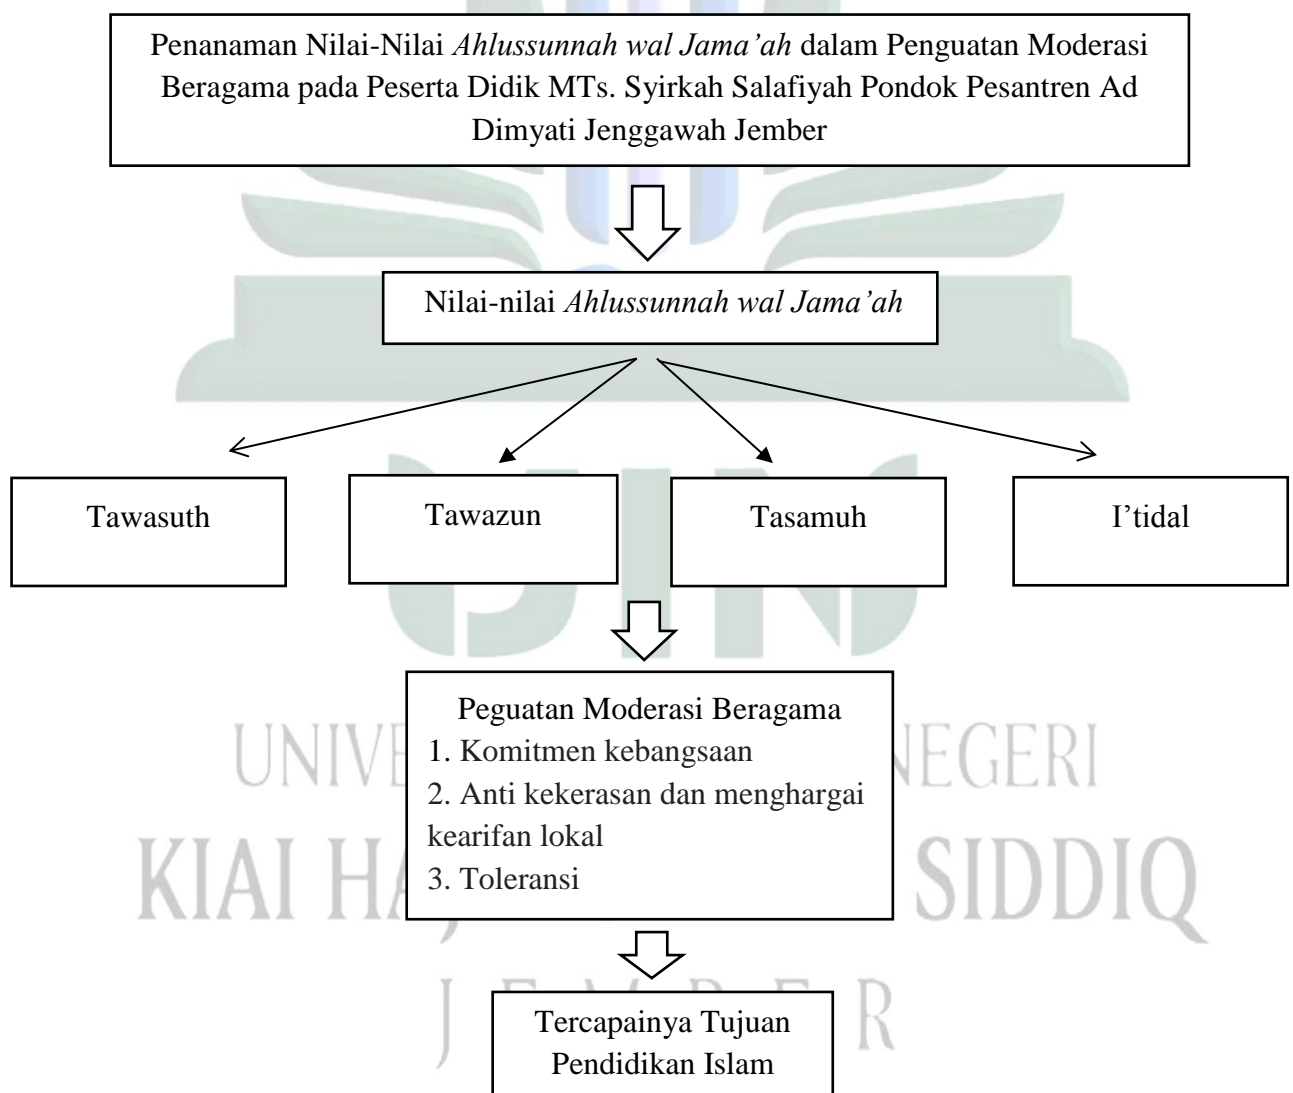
Penanaman Nilai-Nilai *Ahlussunnah wal Jama'ah* dalam Penguatan Moderasi Beragama pada Peserta Didik MTs. Syirkah Salafiyah Pondok Pesantren Ad Dimyati Jenggawah Jember

Nilai-nilai *Ahlussunnah wal Jama'ah*

Tawasuth

Tawazun

Tasamuh

I'tidal

Peguatan Moderasi Beragama
1. Komitmen kebangsaan
2. Anti kekerasan dan menghargai kearifan lokal
3. Toleransi

Tercapainya Tujuan Pendidikan Islam

UNIVERSITAS ISLAM NEGERI
KIAI HAJI ACHMAD SIDDIQ
JEMBER